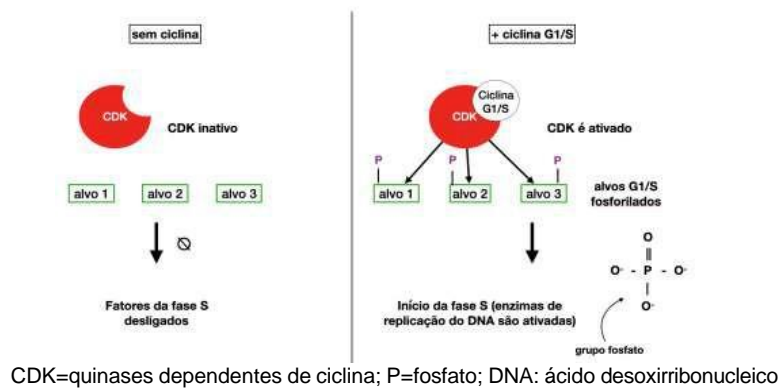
sem ciclina

CDK

CDK inativo

alvo 1

alvo 2

alvo 3

Fatores da fase S desligados

+ ciclina G1/S

Ciclina G1/S

CDK

CDK é ativado

P

P

P

alvo 1

alvo 2

alvo 3

alvos G1/S fosforilados

O

O- - P - O-

O-

Início da fase S (enzimas de replicação do DNA são ativadas)

grupo fosfato

CDK=quinases dependentes de ciclina; P=fosfato; DNA: ácido desoxirribonucleico